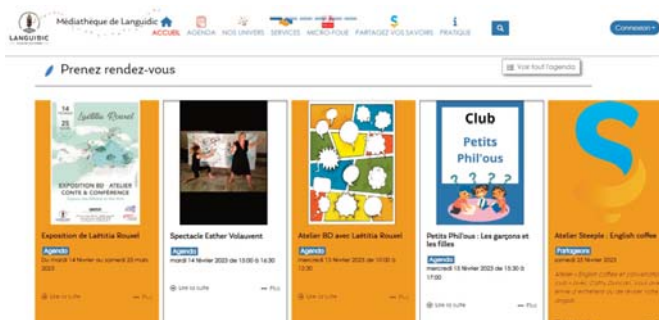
Médiathèque de Languidic

LANGUIDIC

ACCUEIL AGENDA NOS UNIVERS SERVICES MICRO-FOLIE PARTAGEZ VOS SAVOIRS PRATIQUE

Connexion

Prenez rendez-vous

Voir tout l'agenda

14
25
Laëtitia Rousel
EXPOSITION BD ATELIER CONTE & CONFÉRENCE

Exposition de Laëtitia Rousel
Agenda
Du mardi 14 février au samedi 25 mars 2023
Lire la suite
Plus

Spectacle Esther Volauvent
Agenda
mardi 14 février 2023 de 15:00 à 16:30
Lire la suite
Plus

Atelier BD avec Laëtitia Rousel
Agenda
mercredi 15 février 2023 de 10:00 à 12:30
Lire la suite
Plus

Club
Petits Phil'ous
Petits Phil'ous : Les garçons et les filles
Agenda
mercredi 15 février 2023 de 15:30 à 17:00
Lire la suite
Plus

Atelier Steeple : English coffee
Partageons
samedi 25 février 2023
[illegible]